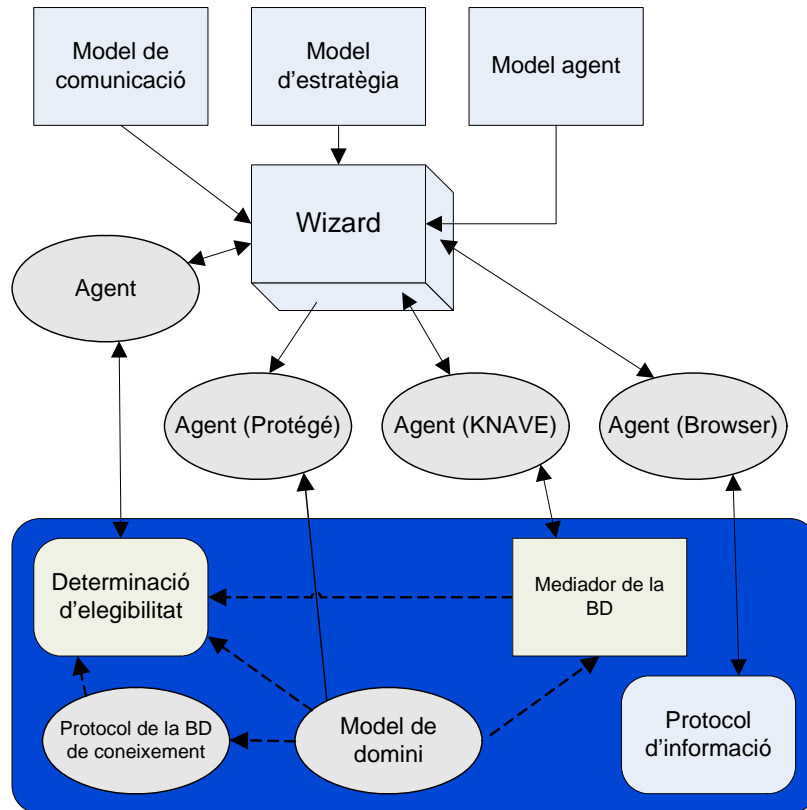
Model de comunicació

Model d'estratègia

Model agent

Wizard

Agent

Agent (Protégé)

Agent (KNAVE)

Agent (Browser)

Determinació d'elegibilitat

Mediador de la BD

Protocol de la BD de coneixement

Model de domini

Protocol d'informació